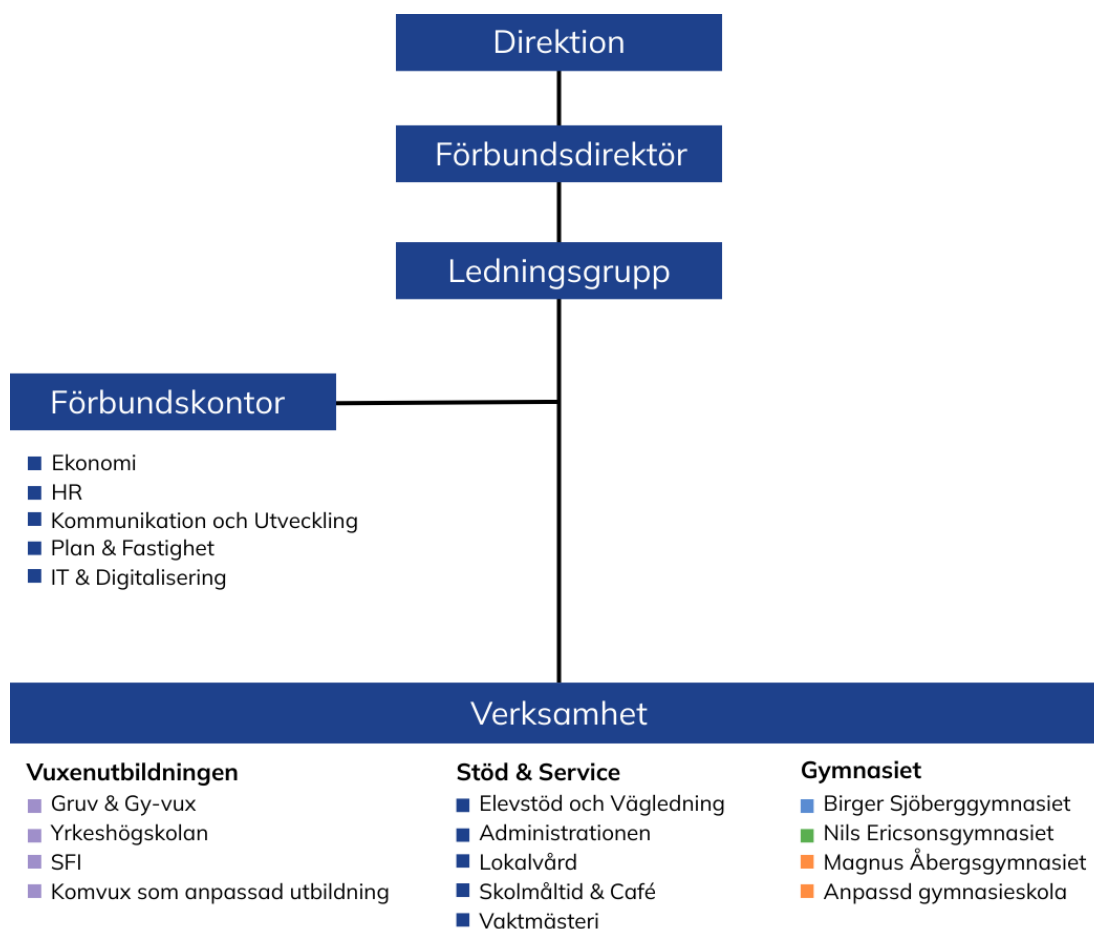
Direktion

Förbundsdirektör

Ledningsgrupp

Förbundskontor

- Ekonomi
- HR
- Kommunikation och Utveckling
- Plan & Fastighet
- IT & Digitalisering

Verksamhet

**Vuxenutbildningen**
- Gruv & Gy-vux
- Yrkeshögskolan
- SFI
- Komvux som anpassad utbildning

**Stöd & Service**
- Elevstöd och Vägledning
- Administrationen
- Lokalvård
- Skolmåltid & Café
- Vaktmästeri

**Gymnasiet**
- Birger Sjöberggymnasiet
- Nils Ericsonsgymnasiet
- Magnus Åbergsgymnasiet
- Anpassd gymnasieskola